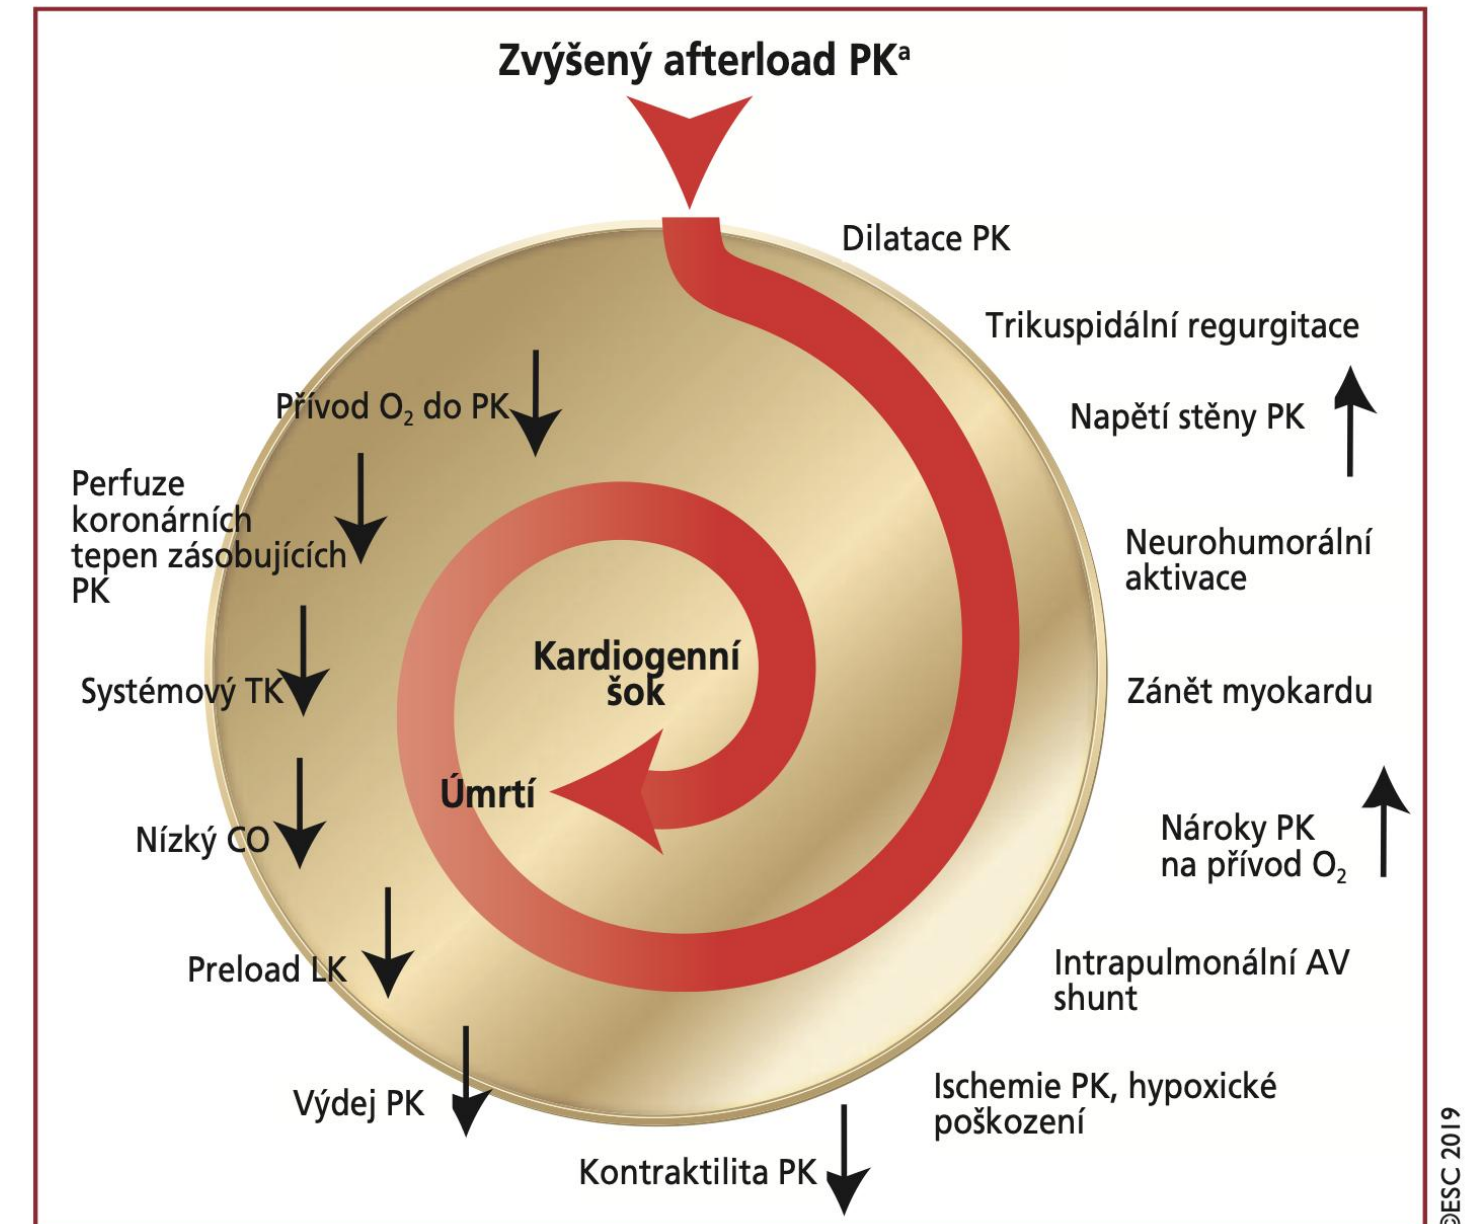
Zvýšený afterload PK$^a$

Dilatace PK

Trikuspidální regurgitace

Napětí stěny PK

Neurohumorální aktivace

Zánět myokardu

Nároky PK na přívod $O_2$

Intrapulmonální AV shunt

Ischemie PK, hypoxické poškození

Kontraktilita PK

Výdej PK

Preload LK

Nízký CO

Systémový TK

Perfuze koronárních tepen zásobujících PK

Přívod $O_2$ do PK

Kardiogenní šok

Úmrtí

©ESC 2019